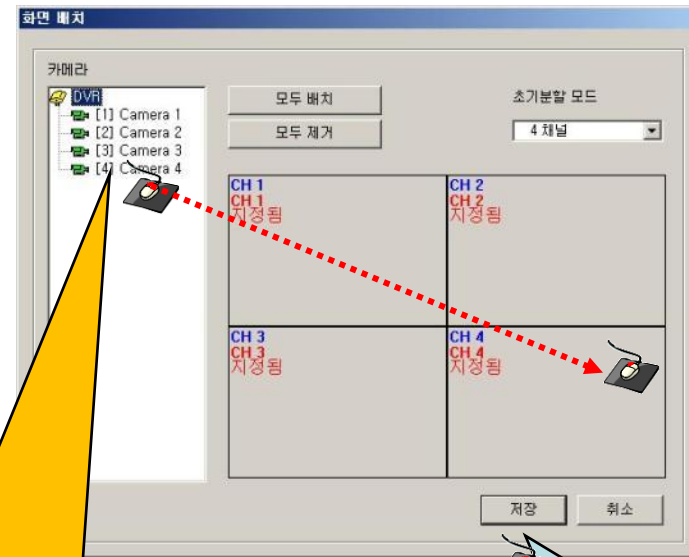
화면 배치

카메라

DVR
[1] Camera 1
[2] Camera 2
[3] Camera 3
[4] Camera 4

모두 배치

모두 제거

초기분할 모드

4 채널

| CH 1<br>CH 1<br>지정됨 | CH 2<br>CH 2<br>지정됨 |
|---|---|
| CH 3<br>CH 3<br>지정됨 | CH 4<br>CH 4<br>지정됨 |

저장

취소